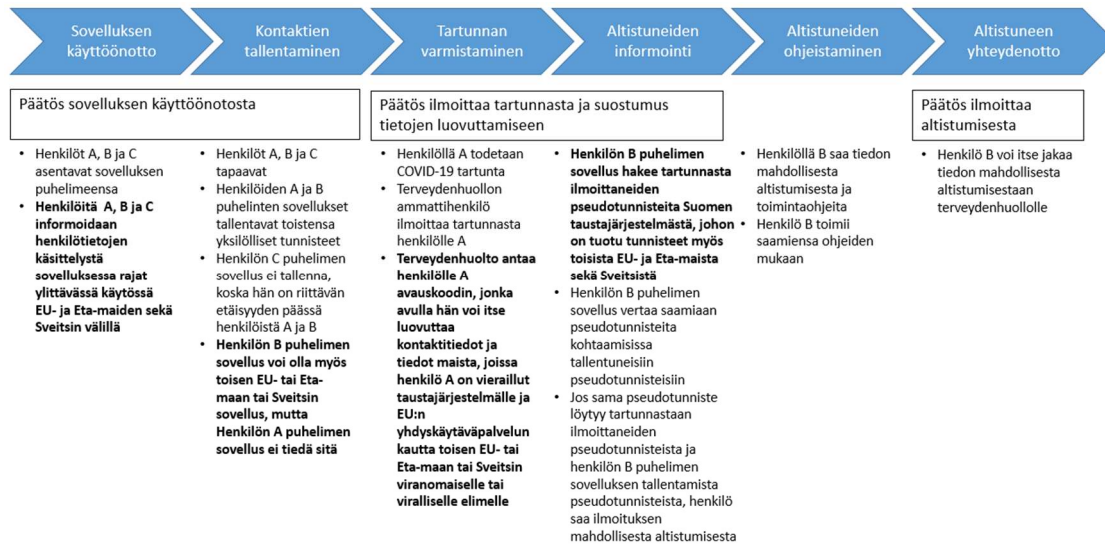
Sovelluksen käyttöönotto

Kontaktien tallentaminen

Tartunnan varmistaminen

Altistuneiden informointi

Altistuneiden ohjeistaminen

Altistuneen yhteydenotto

Päätös sovelluksen käyttöönotosta

Päätös ilmoittaa tartunnasta ja suostumus tietojen luovuttamiseen

Päätös ilmoittaa altistumisesta

- Henkilöt A, B ja C asentavat sovelluksen puhelimeensa
- **Henkilöitä A, B ja C informoidaan henkilötietojen käsittelystä sovelluksessa rajat ylittävässä käytössä EU- ja Eta-maiden sekä Sveitsin välillä**

- Henkilöt A, B ja C tapaavat
- Henkilöiden A ja B puhelinten sovellukset tallentavat toistensa yksilölliset tunnisteet
- Henkilön C puhelimen sovellus ei tallenna, koska hän on riittävän etäisyyden päässä henkilöistä A ja B
- **Henkilön B puhelimen sovellus voi olla myös toisen EU- tai Eta-maan tai Sveitsin sovellus, mutta Henkilön A puhelimen sovellus ei tiedä sitä**

- Henkilöllä A todetaan COVID-19 tartunta
- Terveydenhuollon ammattihenkilö ilmoittaa tartunnasta henkilölle A
- **Terveydenhuolto antaa henkilölle A avauskoodin, jonka avulla hän voi itse luovuttaa kontaktitiedot ja tiedot maista, joissa henkilö A on vieraillut taustajärjestelmälle ja EU:n yhdyskäytäväpalvelun kautta toisen EU- tai Eta-maan tai Sveitsin viranomaiselle tai viralliselle elimelle**

- **Henkilön B puhelimen sovellus hakee tartunnasta ilmoittaneiden pseudotunnisteita Suomen taustajärjestelmästä, johon on tuotu tunnisteet myös toisista EU- ja Eta-maista sekä Sveitsistä**
- Henkilön B puhelimen sovellus vertaa saamiaan pseudotunnisteita kohtaamisissa tallentuneisiin pseudotunnisteisiin
- Jos sama pseudotunniste löytyy tartunnastaan ilmoittaneiden pseudotunnisteista ja henkilön B puhelimen sovelluksen tallentamista pseudotunnisteista, henkilö saa ilmoituksen mahdollisesta altistumisesta

- Henkilöllä B saa tiedon mahdollisesta altistumisesta ja toimintaohjeita
- Henkilö B toimii saamiensa ohjeiden mukaan

- Henkilö B voi itse jakaa tiedon mahdollisesta altistumisestaan terveydenhuollolle